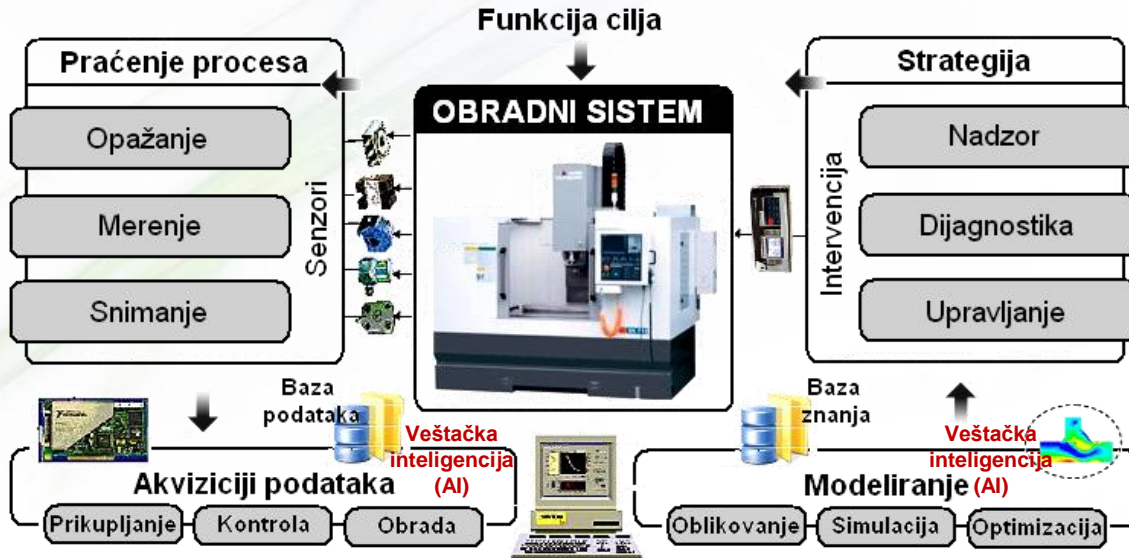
Funkcija cilja

Praćenje procesa

Opažanje

Merenje

Snimanje

Senzori

OBRADNI SISTEM

Strategija

Nadzor

Dijagnostika

Upravljanje

Intervencija

Baza podataka

Veštačka inteligencija (AI)

Akviziciji podataka

Prikupljanje

Kontrola

Obrada

Baza znanja

Veštačka inteligencija (AI)

Modeliranje

Oblikovanje

Simulacija

Optimizacija